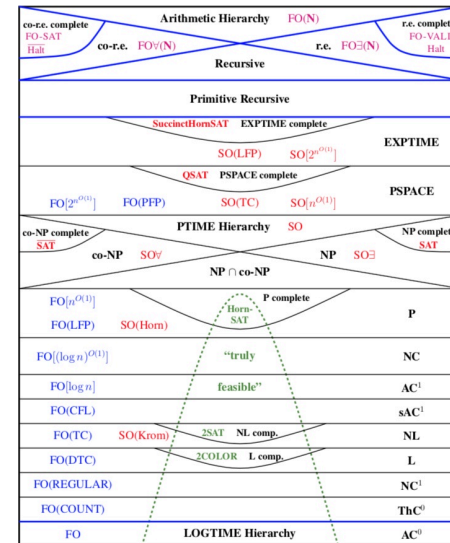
co-r.e. complete
FO-SAT
Halt
Arithmetic Hierarchy FO(N)
r.e. complete
FO-VALI
Halt
co-r.e. FO$\forall$(N)
r.e. FO$\exists$(N)
Recursive

Primitive Recursive

SuccinctHornSAT EXPTIME complete
SO(LFP) SO$[2^{n^{O(1)}}]$
EXPTIME

QSAT PSPACE complete
FO$[2^{n^{O(1)}}]$ FO(PFP) SO(TC) SO$[n^{O(1)}]$
PSPACE

co-NP complete
SAT
PTIME Hierarchy SO
NP complet
SAT
co-NP SO$\forall$
NP SO$\exists$
NP $\cap$ co-NP

FO$[n^{O(1)}]$
P complete
Horn-SAT
FO(LFP) SO(Horn)
P

FO$[(\log n)^{O(1)}]$ "truly
NC

FO$[\log n]$ feasible"
AC$^1$

FO(CFL)
sAC$^1$

FO(TC) SO(Krom) 2SAT NL comp.
NL

FO(DTC) 2COLOR L comp.
L

FO(REGULAR)
NC$^1$

FO(COUNT)
ThC$^0$

FO LOGTIME Hierarchy
AC$^0$